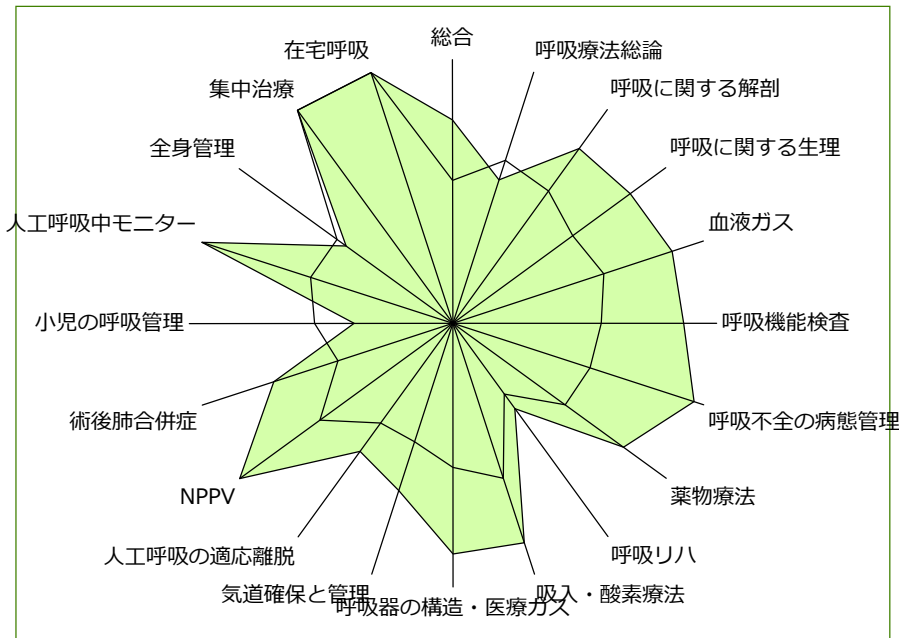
総合
呼吸療法総論
呼吸に関する解剖
呼吸に関する生理
血液ガス
呼吸機能検査
呼吸不全の病態管理
薬物療法
呼吸リハ
吸入・酸素療法
呼吸器の構造・医療ガス
気道確保と管理
人工呼吸の適応離脱
NPPV
術後肺合併症
小児の呼吸管理
人工呼吸中モニター
全身管理
集中治療
在宅呼吸